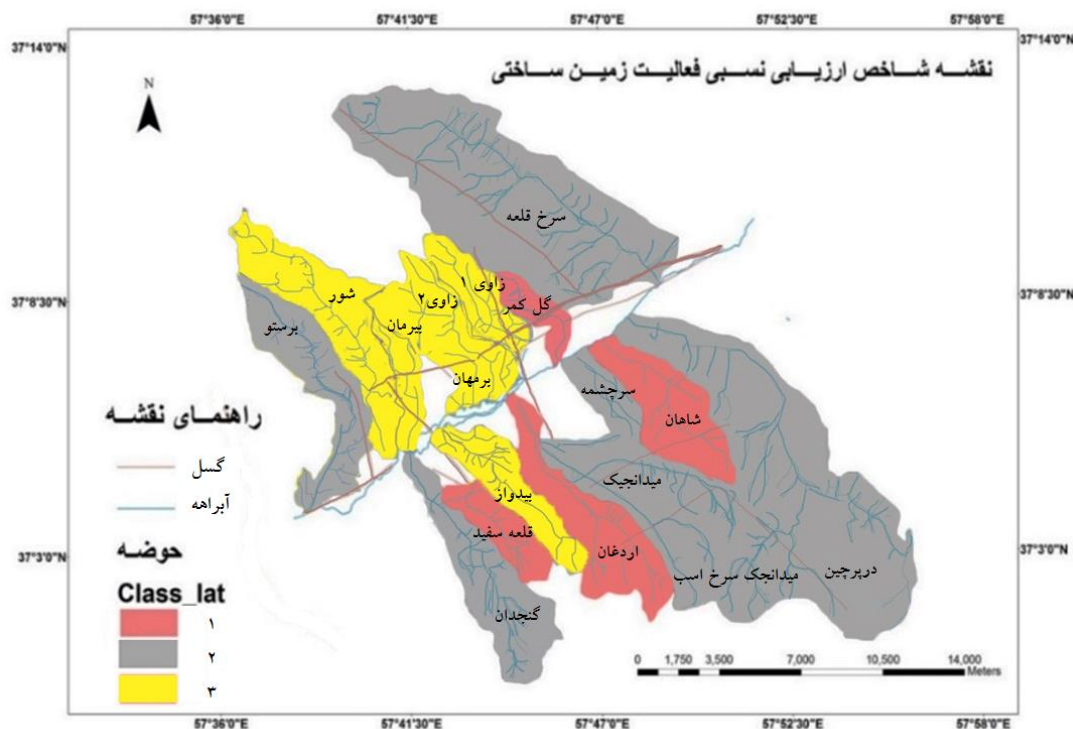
57°36'0"E 57°41'30"E 57°47'0"E 57°52'30"E 57°58'0"E

37°14'0"N

نقشـــه شـــاخص ارزيـــابی نســـبی فعاليـــت زميـــن ســـاختی

N

سرخ قلعه

زاوی
زاوی۲
شور
گل کمر
پيرمان
برستو
برمهان
سرچشمه
شاهان

37°8'30"N

راهنمـــای نقشـــه

گسل
آبراهه

بيدواز
ميدانجيک
قلعه سفيد
اردغان

حوضـــه

Class_lat

۱
۲
۳

ميدانجک سرخ اسب
دربرچين
گنجدان

37°3'0"N

0 1,750 3,500 7,000 10,500 14,000 Meters

57°36'0"E 57°41'30"E 57°47'0"E 57°52'30"E 57°58'0"E